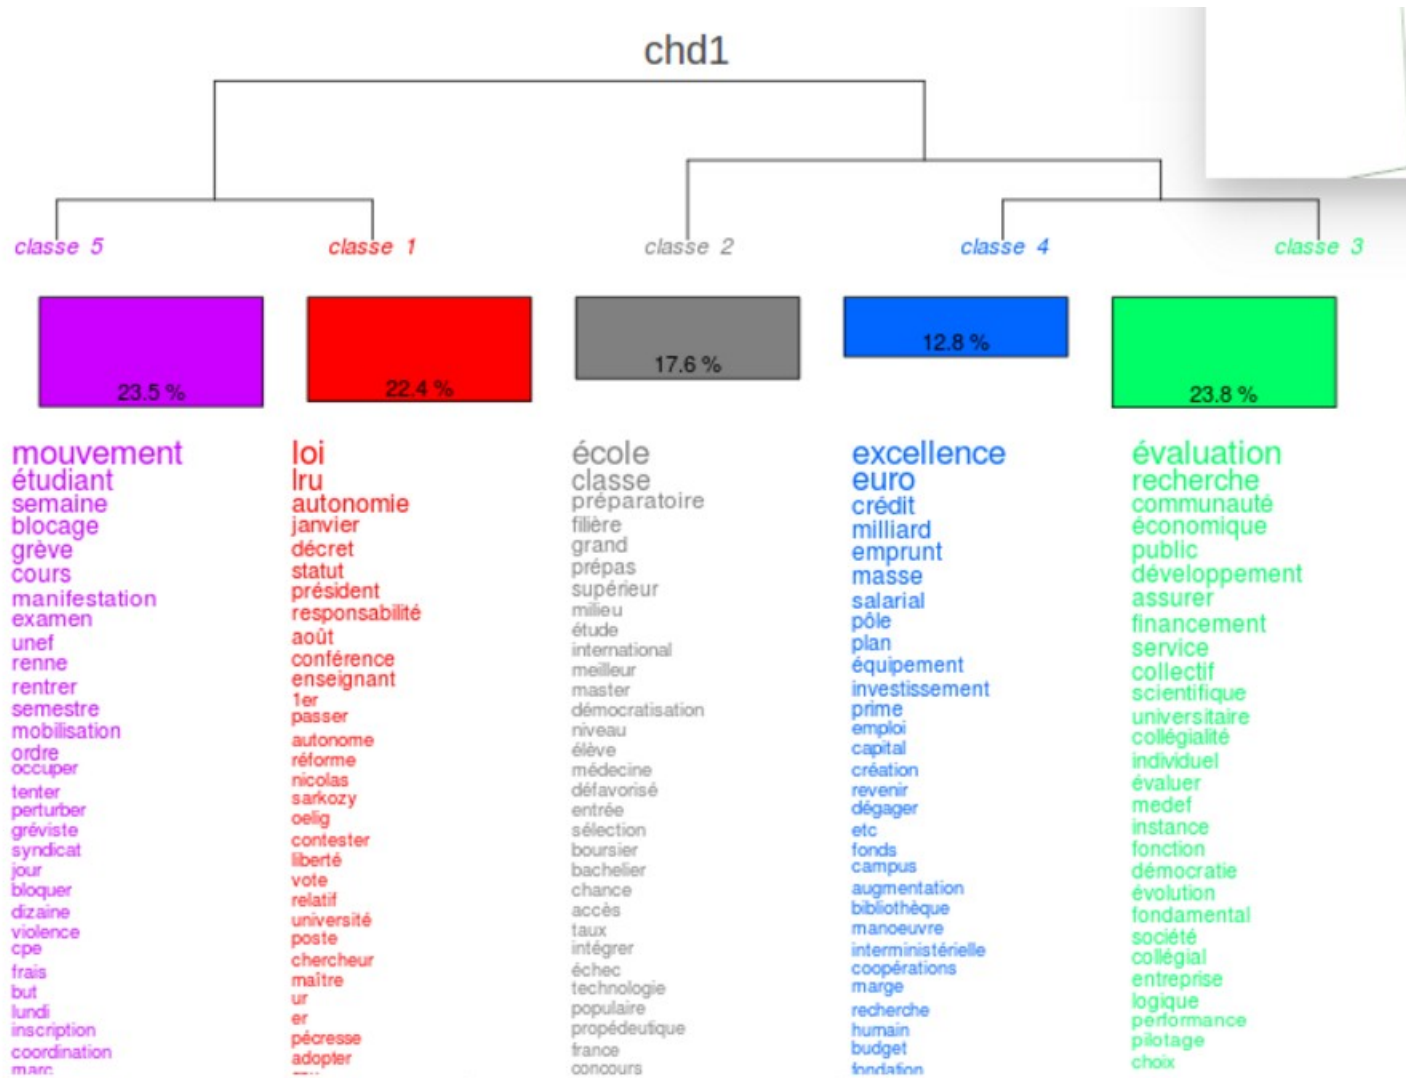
chd1

classe 5
classe 1
classe 2
classe 4
classe 3

23.5 %
22.4 %
17.6 %
12.8 %
23.8 %

mouvement
étudiant
semaine
blocage
grève
cours
manifestation
examen
unef
renne
rentrer
semestre
mobilisation
ordre
occuper
tenter
perturber
gréviste
syndicat
jour
bloquer
dizaine
violence
cpe
frais
but
lundi
inscription
coordination
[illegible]

loi
lru
autonomie
janvier
décret
statut
président
responsabilité
août
conférence
enseignant
1er
passer
autonome
réforme
nicolas
sarkozy
oelig
contester
liberté
vote
relatif
université
poste
chercheur
maître
ur
er
pécresse
adopter
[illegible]

école
classe
préparatoire
filière
grand
prépas
supérieur
milieu
étude
international
meilleur
master
démocratisation
niveau
élève
médecine
défavorisé
entrée
sélection
boursier
bachelier
chance
accès
taux
intégrer
échec
technologie
populaire
propédeutique
france
concours

excellence
euro
crédit
milliard
emprunt
masse
salarial
pôle
plan
équipement
investissement
prime
emploi
capital
création
revenir
dégager
etc
fonds
campus
augmentation
bibliothèque
manoeuvre
interministérielle
coopérations
marge
recherche
humain
budget
fondation

évaluation
recherche
communauté
économique
public
développement
assurer
financement
service
collectif
scientifique
universitaire
collégialité
individuel
évaluer
medef
instance
fonction
démocratie
évolution
fondamental
société
collégial
entreprise
logique
performance
pilotage
choix